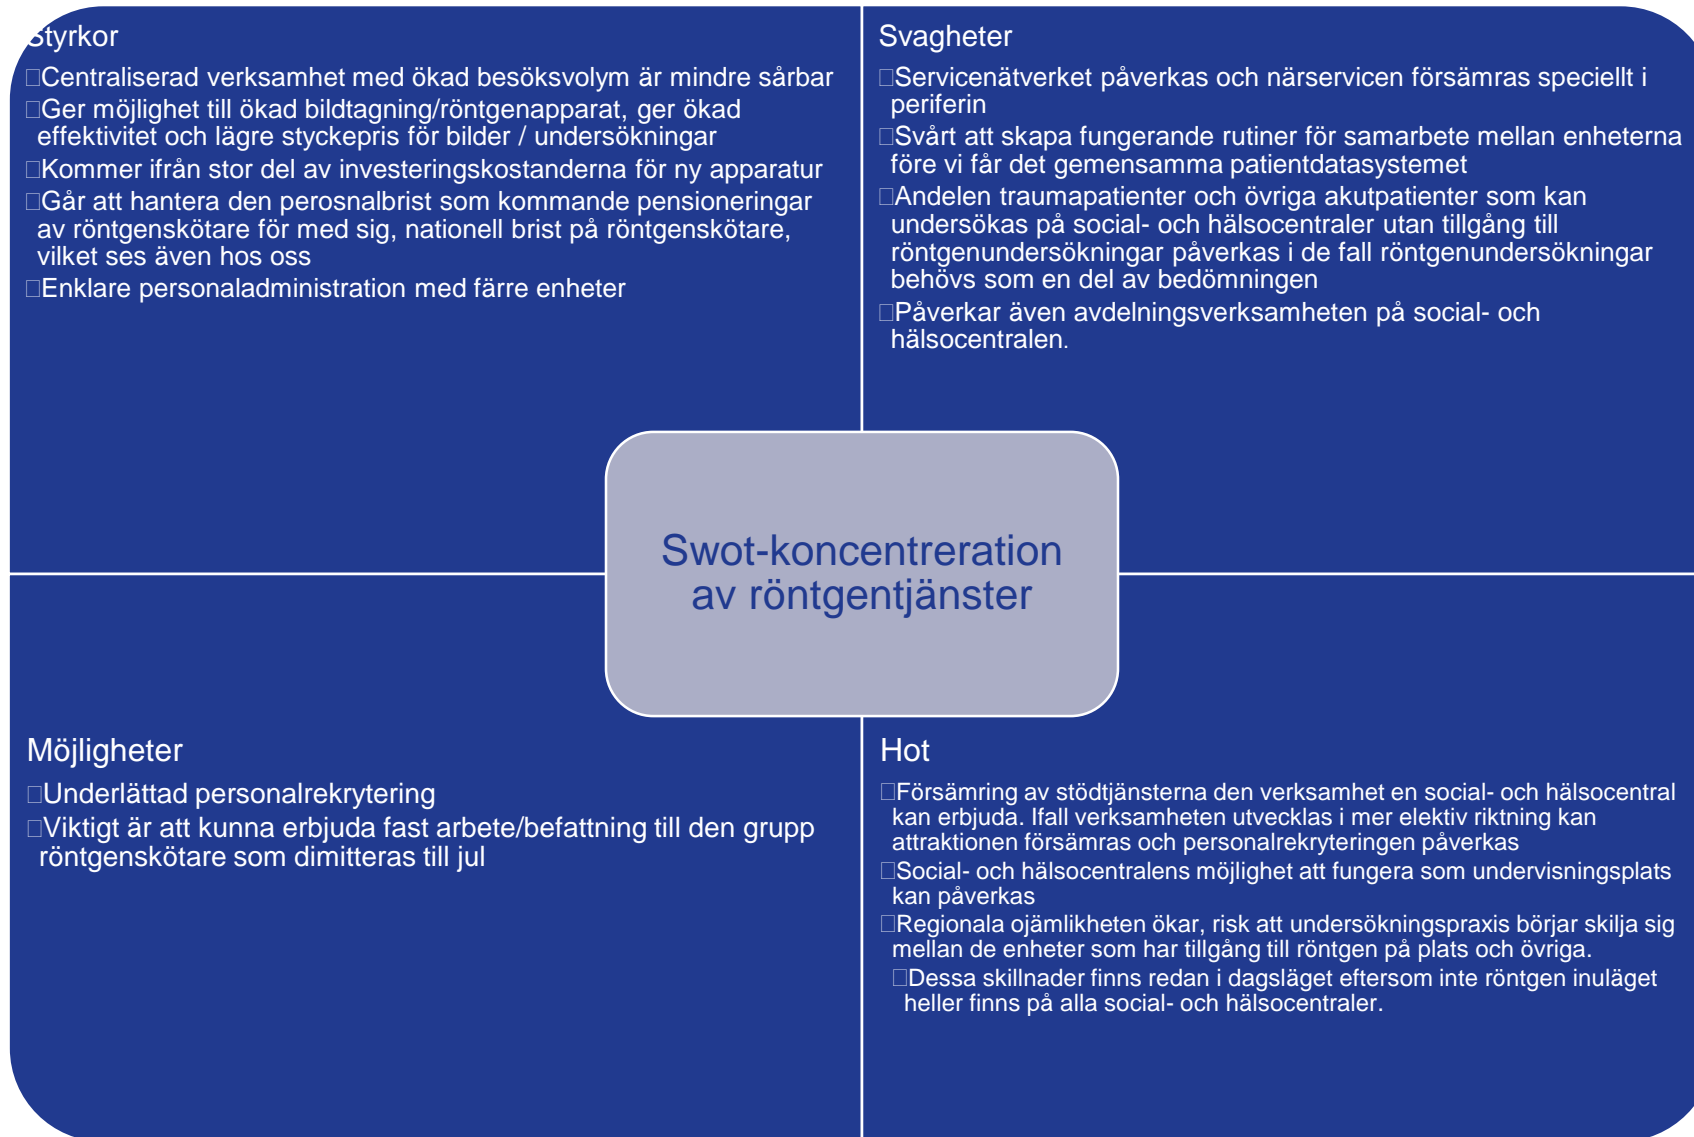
Styrkor

□Centraliserad verksamhet med ökad besöksvolym är mindre sårbar

□Ger möjlighet till ökad bildtagning/röntgenapparat, ger ökad effektivitet och lägre styckepris för bilder / undersökningar

□Kommer ifrån stor del av investeringskostanderna för ny apparatur

□Går att hantera den perosnalbrist som kommande pensioneringar av röntgenskötare för med sig, nationell brist på röntgenskötare, vilket ses även hos oss

□Enklare personaladministration med färre enheter

Svagheter

□Servicenätverket påverkas och närservicen försämras speciellt i periferin

□Svårt att skapa fungerande rutiner för samarbete mellan enheterna före vi får det gemensamma patientdatasystemet

□Andelen traumapatienter och övriga akutpatienter som kan undersökas på social- och hälsocentraler utan tillgång till röntgenundersökningar påverkas i de fall röntgenundersökningar behövs som en del av bedömningen

□Påverkar även avdelningsverksamheten på social- och hälsocentralen.

Swot-koncentreration av röntgentjänster

Möjligheter

□Underlättad personalrekrytering

□Viktigt är att kunna erbjuda fast arbete/befattning till den grupp röntgenskötare som dimitteras till jul

Hot

□Försämring av stödtjänsterna den verksamhet en social- och hälsocentral kan erbjuda. Ifall verksamheten utvecklas i mer elektiv riktning kan attraktionen försämras och personalrekryteringen påverkas

□Social- och hälsocentralens möjlighet att fungera som undervisningsplats kan påverkas

□Regionala ojämlikheten ökar, risk att undersökningspraxis börjar skilja sig mellan de enheter som har tillgång till röntgen på plats och övriga.

□Dessa skillnader finns redan i dagsläget eftersom inte röntgen inuläget heller finns på alla social- och hälsocentraler.